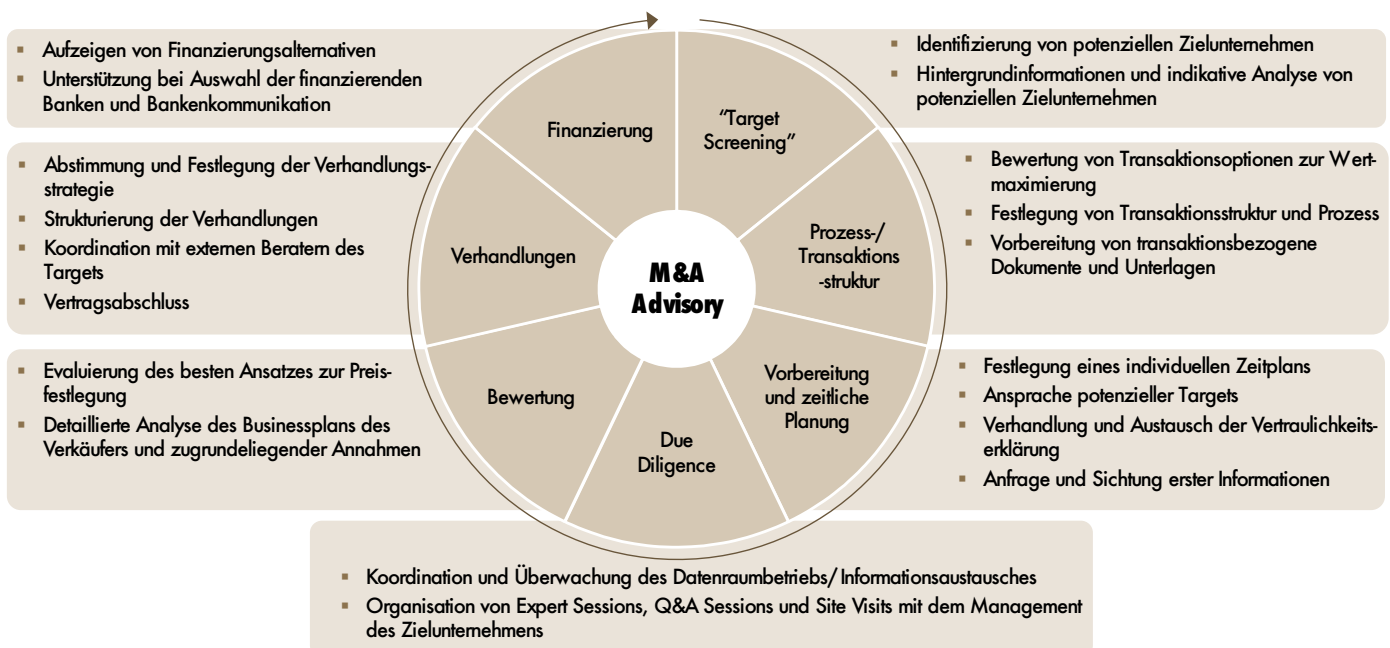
- Aufzeigen von Finanzierungsalternativen
- Unterstützung bei Auswahl der finanzierenden Banken und Bankenkommunikation

- Identifizierung von potenziellen Zielunternehmen
- Hintergrundinformationen und indikative Analyse von potenziellen Zielunternehmen

- Abstimmung und Festlegung der Verhandlungsstrategie
- Strukturierung der Verhandlungen
- Koordination mit externen Beratern des Targets
- Vertragsabschluss

- Bewertung von Transaktionsoptionen zur Wertmaximierung
- Festlegung von Transaktionsstruktur und Prozess
- Vorbereitung von transaktionsbezogene Dokumente und Unterlagen

Finanzierung

"Target Screening"

Prozess-/ Transaktions -struktur

Vorbereitung und zeitliche Planung

Due Diligence

Bewertung

Verhandlungen

M&A Advisory

- Evaluierung des besten Ansatzes zur Preisfestlegung
- Detaillierte Analyse des Businessplans des Verkäufers und zugrundeliegender Annahmen

- Festlegung eines individuellen Zeitplans
- Ansprache potenzieller Targets
- Verhandlung und Austausch der Vertraulichkeitserklärung
- Anfrage und Sichtung erster Informationen

- Koordination und Überwachung des Datenraumbetriebs/ Informationsaustausches
- Organisation von Expert Sessions, Q&A Sessions und Site Visits mit dem Management des Zielunternehmens